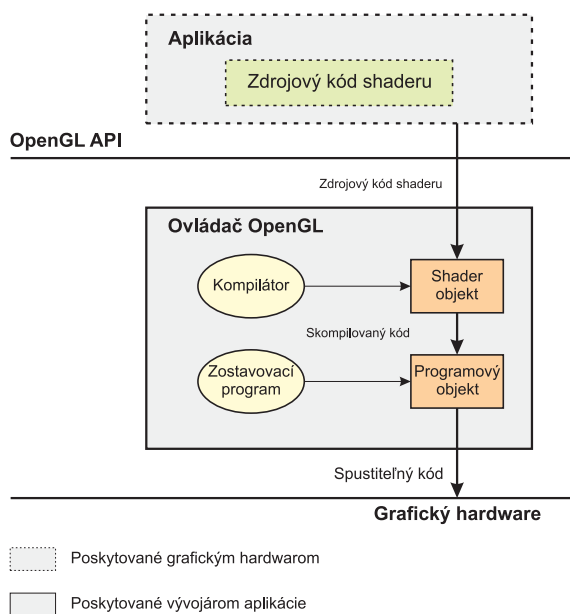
Aplikácia

Zdrojový kód shaderu

OpenGL API

Zdrojový kód shaderu

Ovládač OpenGL

Kompilátor

Shader objekt

Skompilovaný kód

Zostavovací program

Programový objekt

Spustiteľný kód

Grafický hardware

Poskytované grafickým hardwarom

Poskytované vývojárom aplikácie